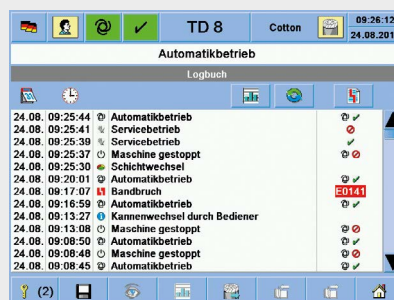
TD 8
Cotton
09:26:12
24.08.201

Automatikbetrieb

Logbuch

24.08. 09:25:44 Automatikbetrieb
24.08. 09:25:41 Servicebetrieb
24.08. 09:25:39 Servicebetrieb
24.08. 09:25:37 Maschine gestoppt
24.08. 09:25:30 Schichtwechsel
24.08. 09:20:01 Automatikbetrieb
24.08. 09:17:07 Bandbruch E0141
24.08. 09:16:59 Automatikbetrieb
24.08. 09:13:27 Kannenwechsel durch Bediener
24.08. 09:13:08 Maschine gestoppt
24.08. 09:08:50 Automatikbetrieb
24.08. 09:08:48 Maschine gestoppt
24.08. 09:08:45 Automatikbetrieb

(2)